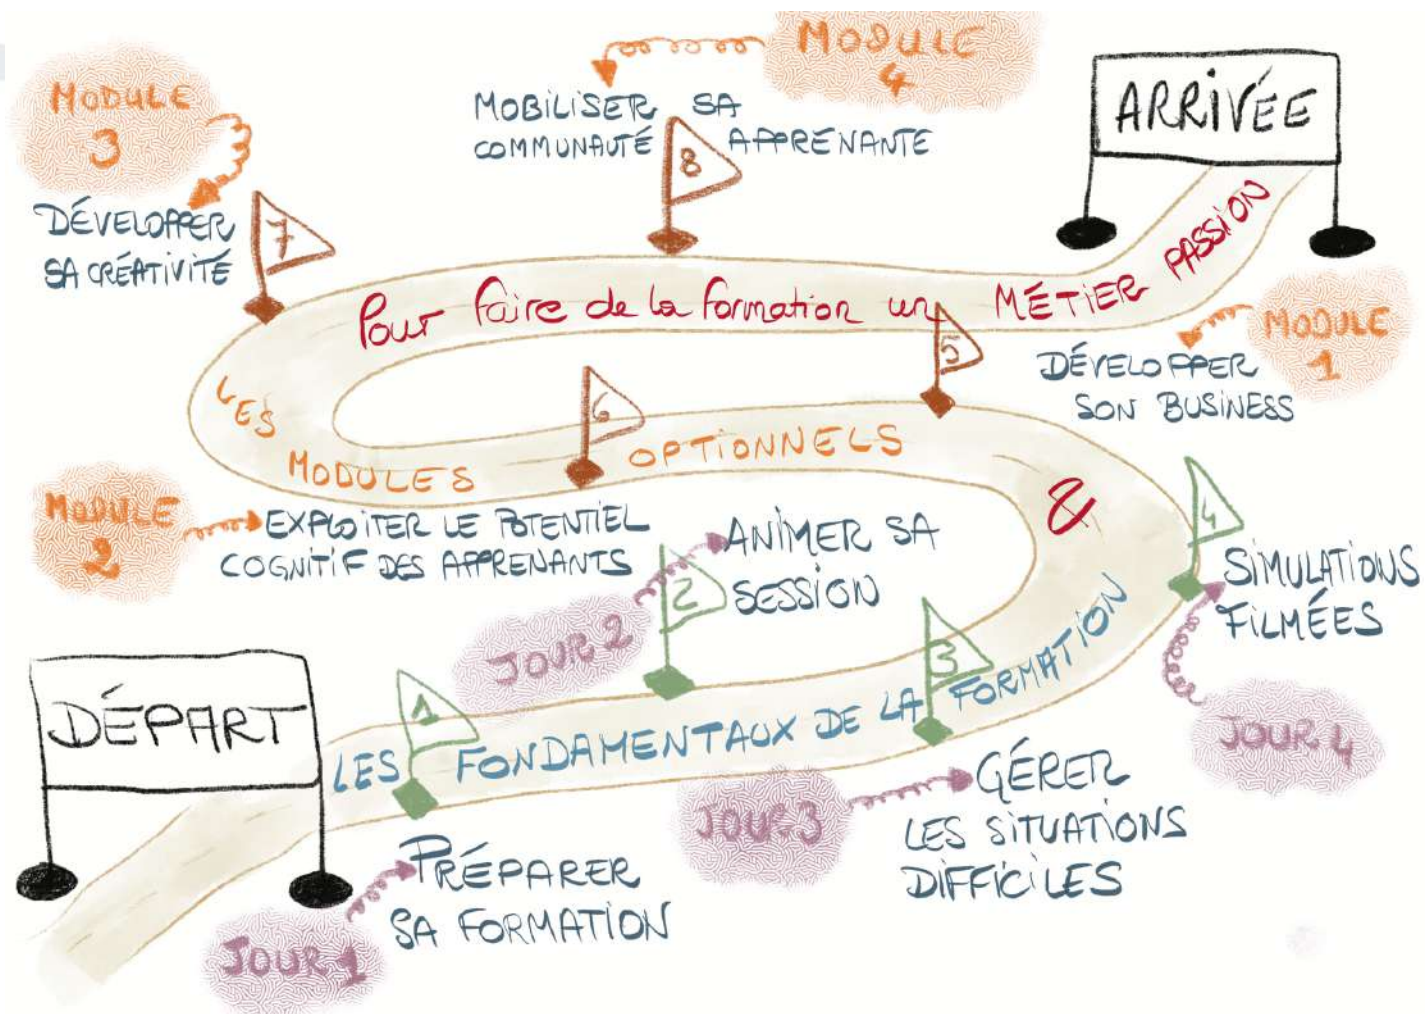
MODULE 4

MOBILISER SA COMMUNAUTÉ APPRENANTE

8

ARRIVÉE

MODULE 3

DÉVELOPPER SA CRÉATIVITÉ

7

Pour faire de la formation un MÉTIER PASSION

5

MODULE 1

DÉVELOPPER SON BUSINESS

LES MODULES 6 OPTIONNELS

&

MODULE 2

EXPLOITER LE POTENTIEL COGNITIF DES APPRENANTS

ANIMER SA SESSION

2

JOUR 2

4

SIMULATIONS FILMÉES

DÉPART

1

LES FONDAMENTAUX DE LA 3 FORMATION

JOUR 4

JOUR 3

GÉRER LES SITUATIONS DIFFICILES

PRÉPARER SA FORMATION

JOUR 1